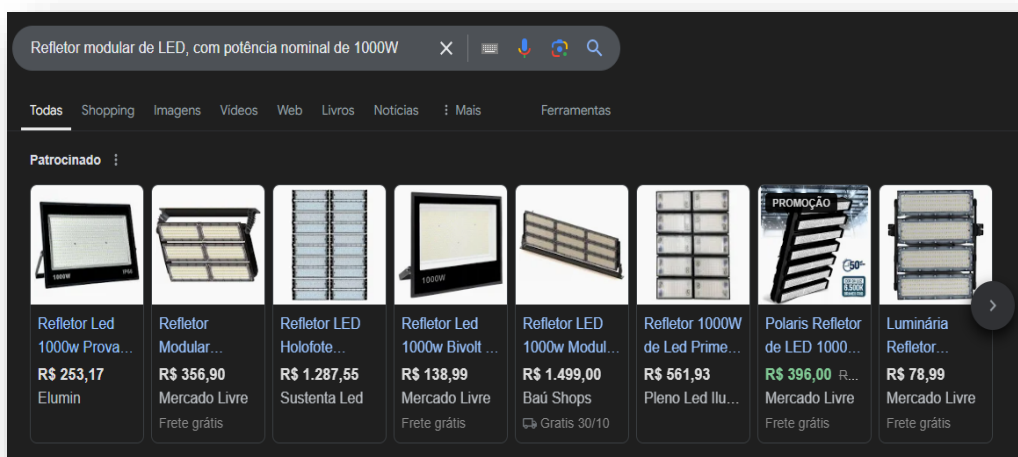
Refletor modular de LED, com potência nominal de 1000W

Todas Shopping Imagens Vídeos Web Livros Notícias ⋮ Mais Ferramentas

Patrocinado ⋮

1000W

Refletor Led 1000w Prova...
R$ 253,17
Elumin

Refletor Modular...
R$ 356,90
Mercado Livre
Frete grátis

Refletor LED Holofote...
R$ 1.287,55
Sustenta Led

1000W

Refletor Led 1000w Bivolt ...
R$ 138,99
Mercado Livre
Frete grátis

Refletor LED 1000w Modul...
R$ 1.499,00
Baú Shops
Grátis 30/10

Refletor 1000W de Led Prime...
R$ 561,93
Pleno Led Ilu...

PROMOÇÃO

Polaris Refletor de LED 1000...
R$ 396,00 R...
Mercado Livre
Frete grátis

Luminária Refletor...
R$ 78,99
Mercado Livre
Frete grátis